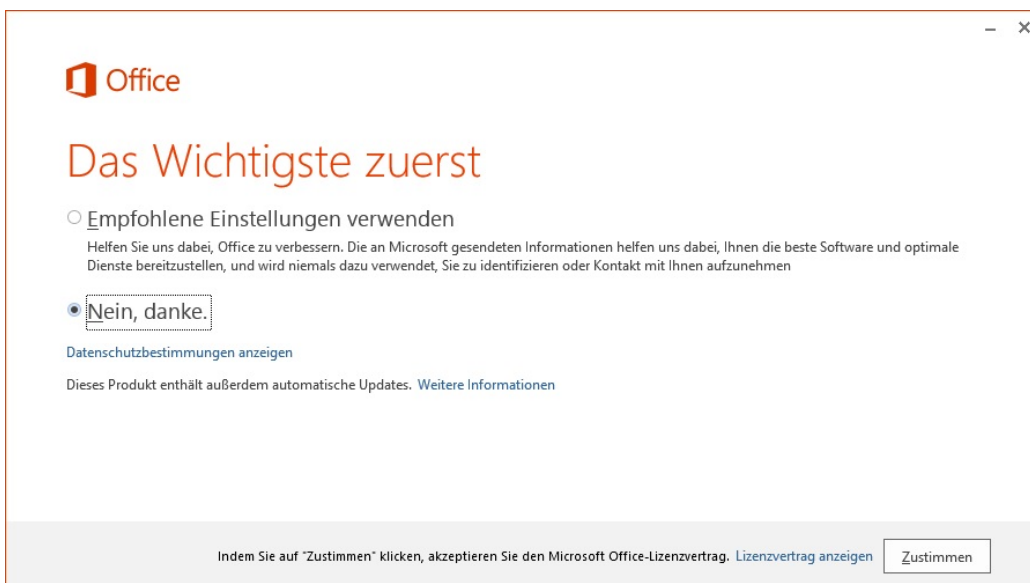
– ×

Office

Das Wichtigste zuerst

Empfohlene Einstellungen verwenden

Helfen Sie uns dabei, Office zu verbessern. Die an Microsoft gesendeten Informationen helfen uns dabei, Ihnen die beste Software und optimale Dienste bereitzustellen, und wird niemals dazu verwendet, Sie zu identifizieren oder Kontakt mit Ihnen aufzunehmen

Nein, danke.

Datenschutzbestimmungen anzeigen

Dieses Produkt enthält außerdem automatische Updates. Weitere Informationen

Indem Sie auf "Zustimmen" klicken, akzeptieren Sie den Microsoft Office-Lizenzvertrag. Lizenzvertrag anzeigen

Zustimmen